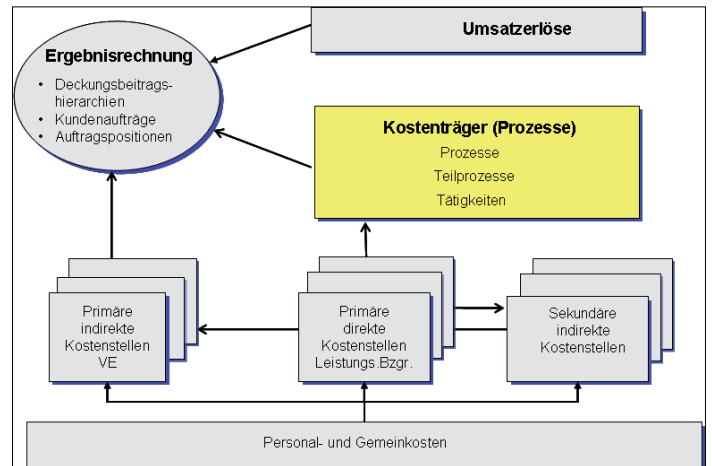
Umsatzerlöse

Ergebnisrechnung
- Deckungsbeitragshierarchien
- Kundenaufträge
- Auftragspositionen

Kostenträger (Prozesse)
Prozesse
Teilprozesse
Tätigkeiten

Primäre indirekte Kostenstellen VE

Primäre direkte Kostenstellen Leistungs.Bzgr.

Sekundäre indirekte Kostenstellen

Personal- und Gemeinkosten